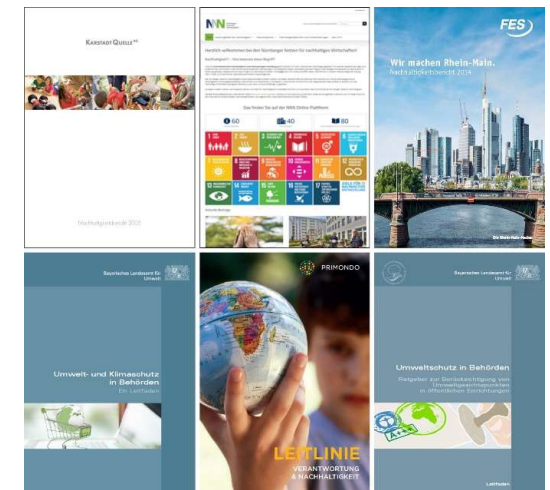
KARSTADT QUELLE AG

Nachhaltigkeitsbericht 2012

NNW

Herzlich willkommen bei den Nürnberger Netzen für nachhaltiges Wirtschaften!

60

40

80

FES

Wir machen Rhein-Main.
Nachhaltigkeitsbericht 2014

Bayerisches Landesamt für Umwelt

Umwelt- und Klimaschutz in Behörden
Ein Leitfaden

PRIMONDO

LEITLINIE
VERANTWORTUNG & NACHHALTIGKEIT

Bayerisches Landesamt für Umwelt

Umweltschutz in Behörden
Ratgeber zur Berücksichtigung von Umweltgesichtspunkten in öffentlichen Einrichtungen

Leitfaden